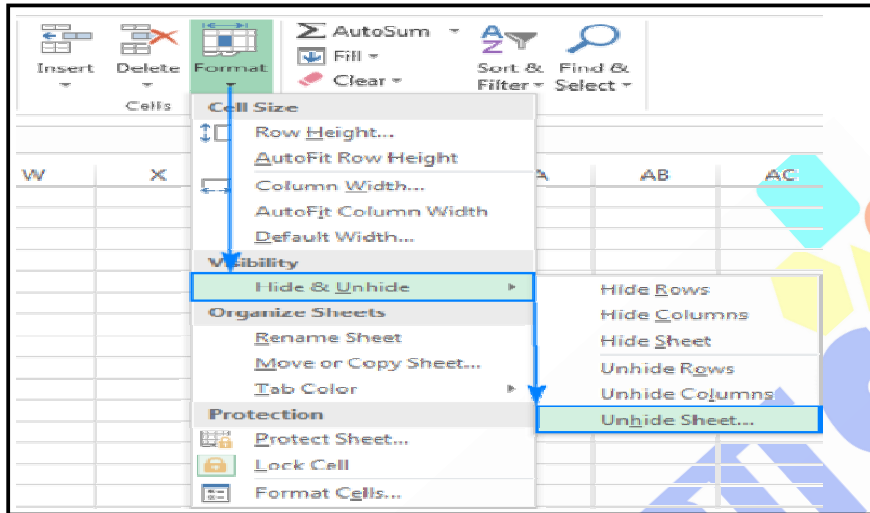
Insert Delete Format
Cells

AutoSum
Fill
Clear

Sort & Filter
Find & Select

W X A AB AC

Cell Size
Row Height...
AutoFit Row Height
Column Width...
AutoFit Column Width
Default Width...
Visibility
Hide & Unhide
Organize Sheets
Rename Sheet
Move or Copy Sheet...
Tab Color
Protection
Protect Sheet...
Lock Cell
Format Cells...

Hide Rows
Hide Columns
Hide Sheet
Unhide Rows
Unhide Columns
Unhide Sheet...